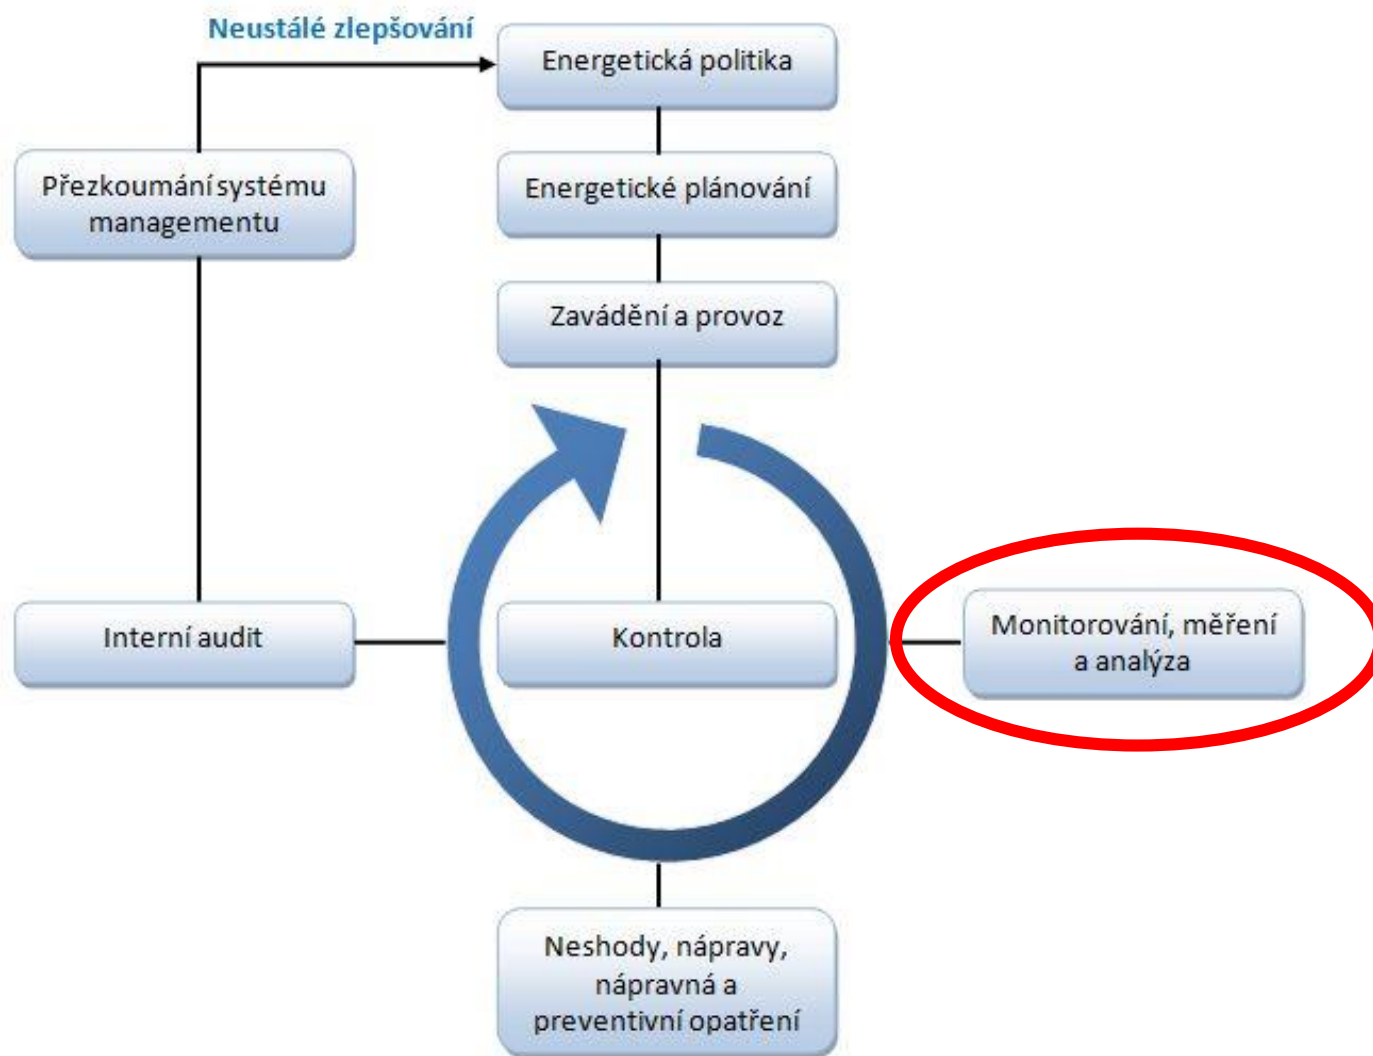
Neustálé zlepšování

Energetická politika

Přezkoumání systému managementu

Energetické plánování

Zavádění a provoz

Interní audit

Kontrola

Monitorování, měření a analýza

Neshody, nápravy, nápravná a preventivní opatření